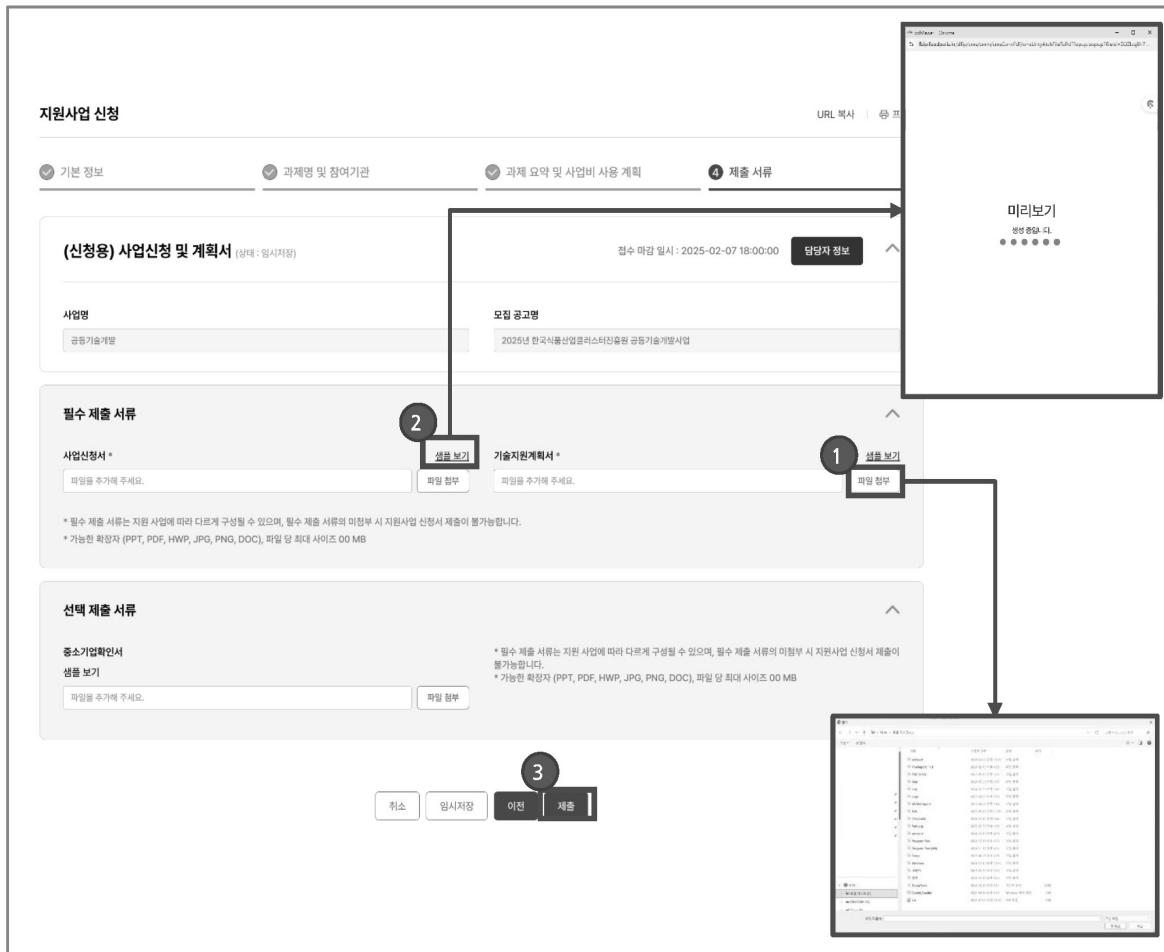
지원사업 신청

URL 복사 | 프

기본 정보
과제명 및 참여기관
과제 요약 및 사업비 사용 계획
4 제출 서류

(신청용) 사업신청 및 계획서 (상태 : 임시저장)

접수 마감 일시 : 2025-02-07 18:00:00
담당자 정보

사업명
공동기술개발

모집 공고명
2025년 한국식품산업클러스터진흥원 공동기술개발사업

필수 제출 서류

2

사업신청서 *
샘플 보기
파일을 추가해 주세요.
파일 첨부

기술지원계획서 *
1
샘플 보기
파일을 추가해 주세요.
파일 첨부

* 필수 제출 서류는 지원 사업에 따라 다르게 구성될 수 있으며, 필수 제출 서류의 미첨부 시 지원사업 신청서 제출이 불가능합니다.
* 가능한 확장자 (PPT, PDF, HWP, JPG, PNG, DOC), 파일 당 최대 사이즈 00 MB

선택 제출 서류

중소기업확인서
샘플 보기
파일을 추가해 주세요.
파일 첨부

* 필수 제출 서류는 지원 사업에 따라 다르게 구성될 수 있으며, 필수 제출 서류의 미첨부 시 지원사업 신청서 제출이 불가능합니다.
* 가능한 확장자 (PPT, PDF, HWP, JPG, PNG, DOC), 파일 당 최대 사이즈 00 MB

3

취소
임시저장
이전
제출

미리보기
생성 중입니다.